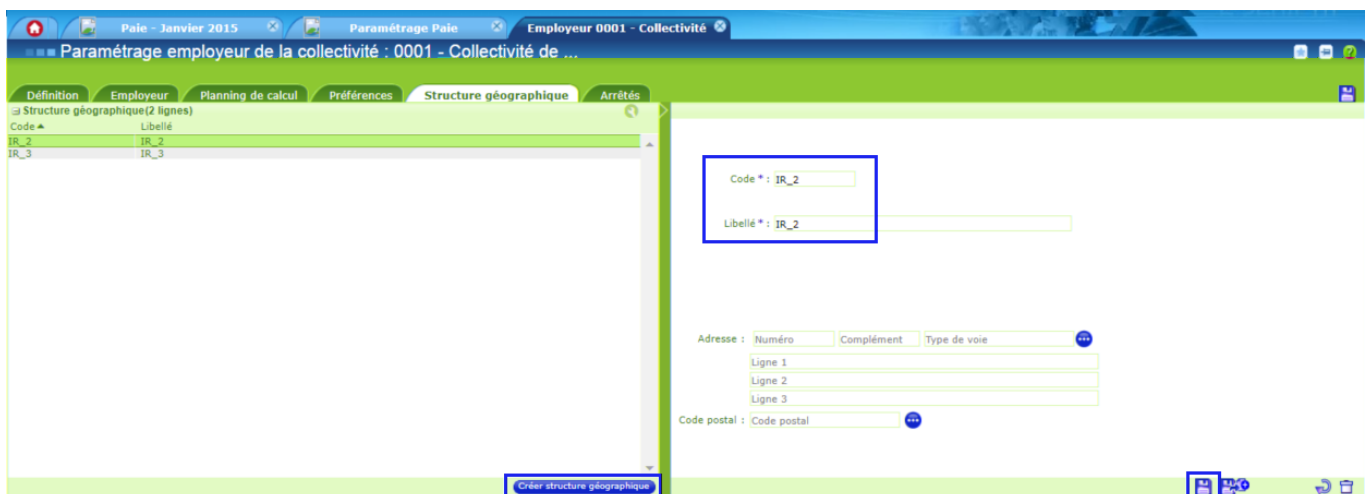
Paie - Janvier 2015 | Paramétrage Paie | Employeur 0001 - Collectivité

Paramétrage employeur de la collectivité : 0001 - Collectivité de ...

Définition | Employeur | Planning de calcul | Préférences | Structure géographique | Arrêtés

Structure géographique(2 lignes)

| Code | Libellé |
|---|---|
| IR_2 | IR_2 |
| IR_3 | IR_3 |

Créer structure géographique

Code * : IR_2

Libellé * : IR_2

Adresse : Numéro | Complément | Type de voie

Ligne 1

Ligne 2

Ligne 3

Code postal : Code postal